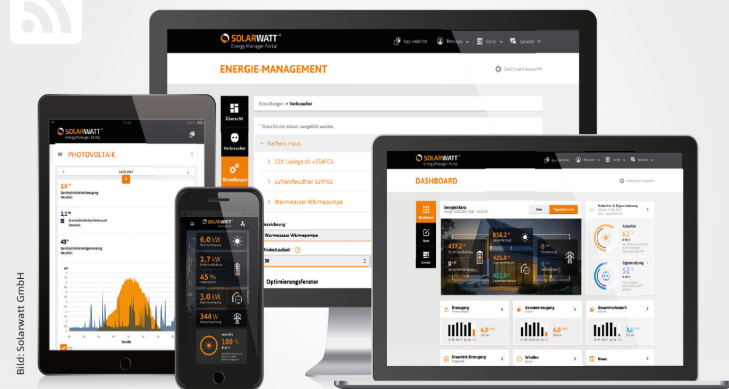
SOLARWATT
Energy Manager Portal

App speichern
Benutzer
Gerät
Sprache

ENERGIE-MANAGEMENT

Dashboard anpassen

Übersicht
Verbraucher
Einstellungen

Einstellungen > Verbraucher

* Diese Felder müssen ausgefüllt werden

Nefters Haus
12V Ladegerät +554TC4
Luftentfeuchter 529901
Warmwasser Wärmepumpe

Bezeichnung
Warmwasser Wärmepumpe
Mindestlaufzeit
30

Optimierungsfenster

SOLARWATT
PHOTOVOLTAIK

2,6
11
43

6,0 kW
2,7 kW
45 %
3,0 kW
344 W
100 %

SOLARWATT
DASHBOARD

Energiefluss
Autarkie
Eigenverbrauch
Erzeugung
Gesamtverbrauch
Gesamtautarkie
Erwartete Erzeugung
Schalten

Bild: Solarwatt GmbH